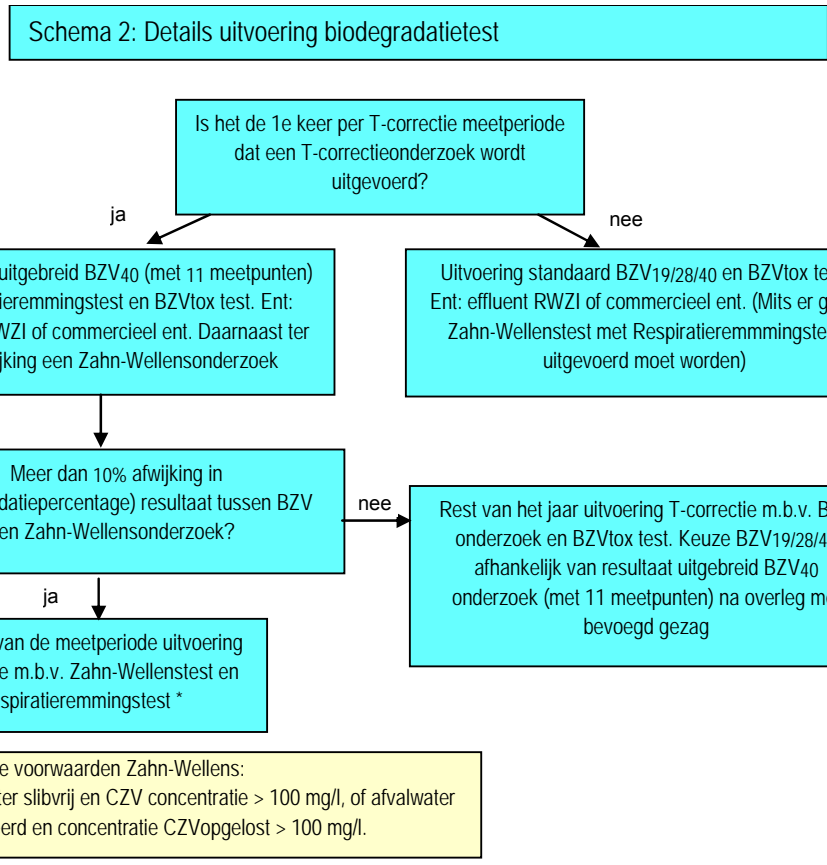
Schema 2: Details uitvoering biodegradatietest

Is het de 1e keer per T-correctie meetperiode dat een T-correctieonderzoek wordt uitgevoerd?

ja

nee

uitgebreid BZV40 (met 11 meetpunten) ieremmingstest en BZVtox test. Ent: WZI of commercieel ent. Daarnaast ter jking een Zahn-Wellensonderzoek

Uitvoering standaard BZV19/28/40 en BZVtox te Ent: effluent RWZI of commercieel ent. (Mits er g Zahn-Wellenstest met Respiratieremmingste uitgevoerd moet worden)

Meer dan 10% afwijking in datiepercentage) resultaat tussen BZV en Zahn-Wellensonderzoek?

nee

Rest van het jaar uitvoering T-correctie m.b.v. B onderzoek en BZVtox test. Keuze BZV19/28/4 afhankelijk van resultaat uitgebreid BZV40 onderzoek (met 11 meetpunten) na overleg me bevoegd gezag

ja

van de meetperiode uitvoering e m.b.v. Zahn-Wellenstest en spiratieremmingstest *

e voorwaarden Zahn-Wellens: ter slibvrij en CZV concentratie > 100 mg/l, of afvalwater erd en concentratie CZVopgelost > 100 mg/l.